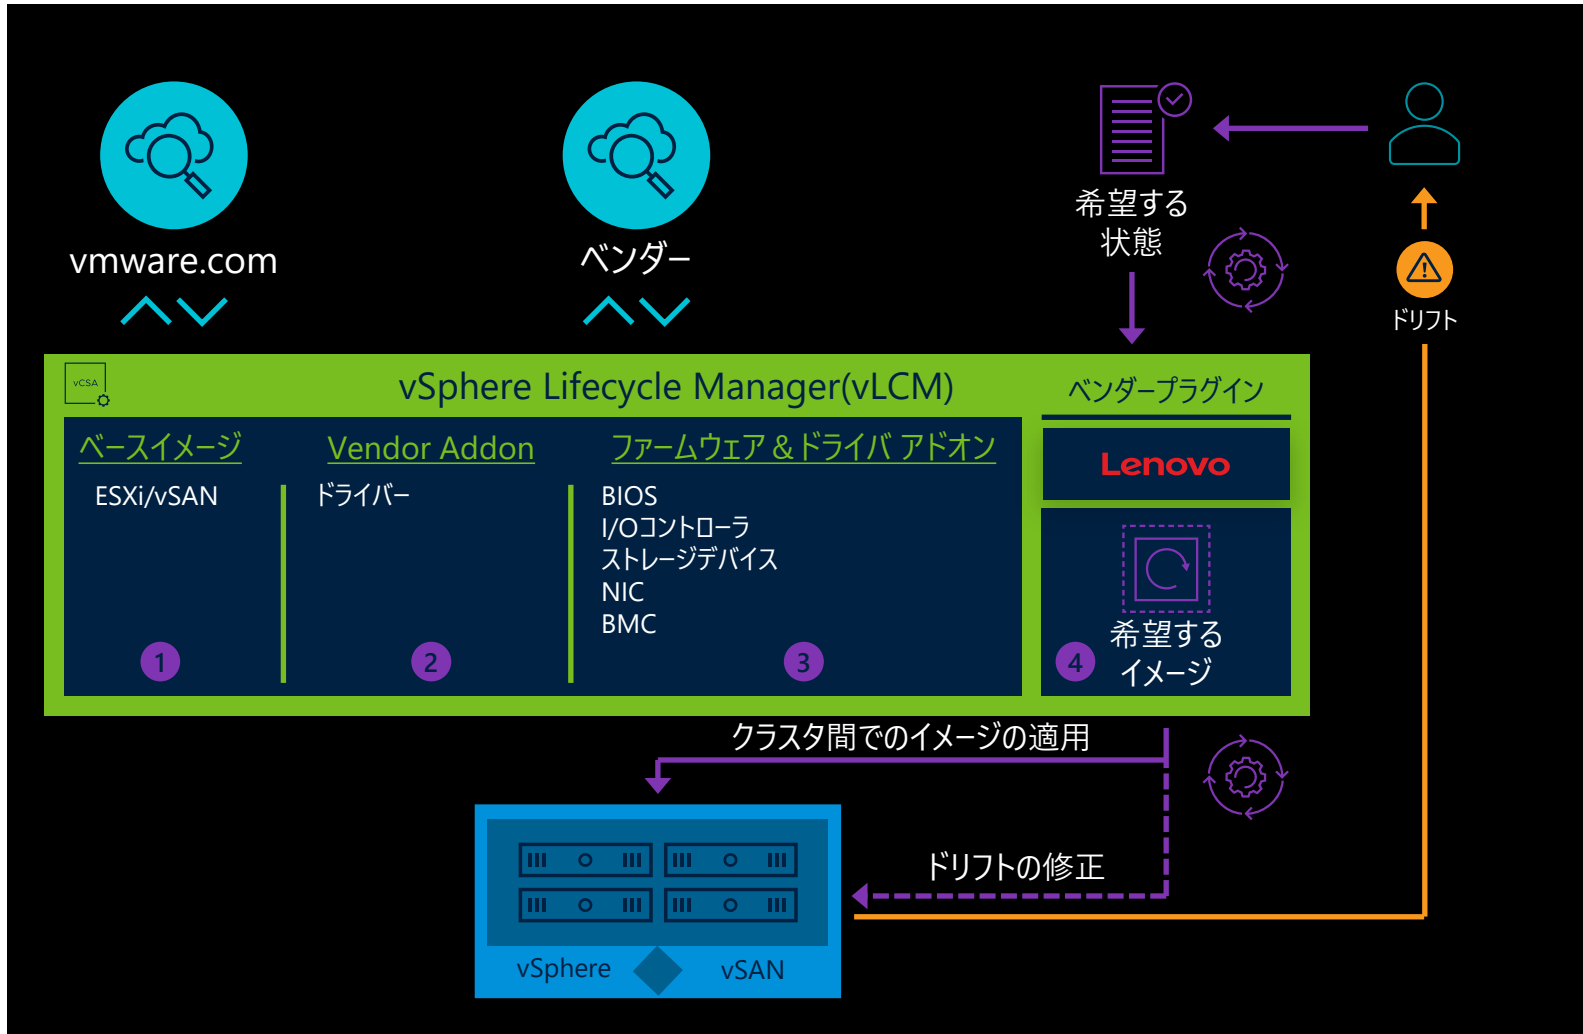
vmware.com

ベンダー

希望する
状態

ドリフト

vCSA

vSphere Lifecycle Manager(vLCM)

ベンダープラグイン

ベースイメージ

ESXi/vSAN

1

Vendor Addon

ドライバー

2

ファームウェア＆ドライバ アドオン

BIOS
I/Oコントローラ
ストレージデバイス
NIC
BMC

3

Lenovo

4

希望する
イメージ

クラスタ間でのイメージの適用

ドリフトの修正

vSphere

vSAN